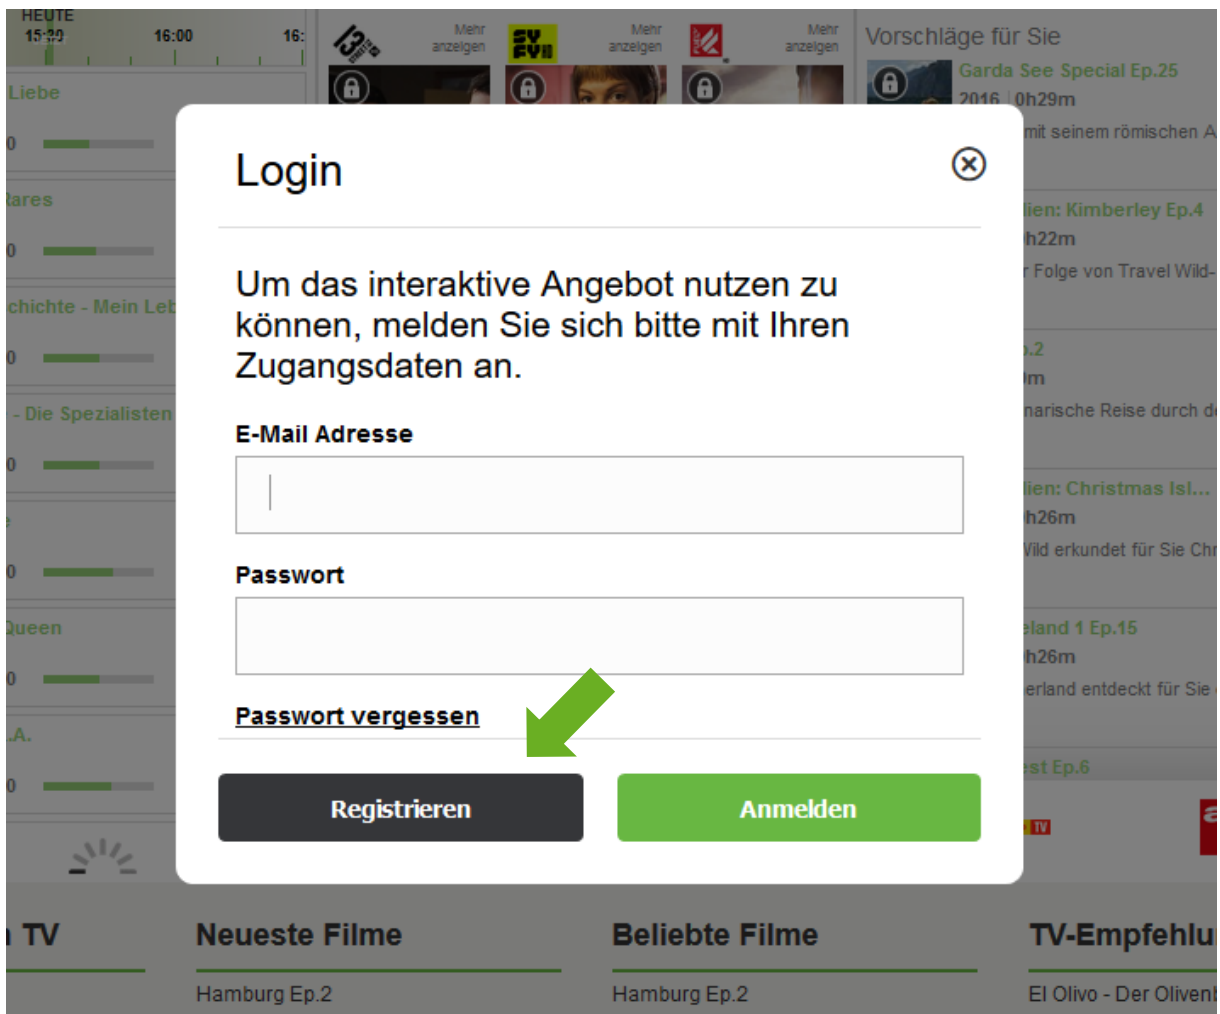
HEUTE
15:30
16:00
16:

Mehr anzeigen
Mehr anzeigen
Mehr anzeigen

Vorschläge für Sie
Garda See Special Ep.25
2016 | 0h29m
mit seinem römischen A

Liebe
Rares
chichte - Mein Leb
- Die Spezialisten
Queen
.A.

lien: Kimberley Ep.4
h22m
r Folge von Travel Wild-
.2
m
narische Reise durch d
lien: Christmas Isl...
h26m
Wild erkundet für Sie Chr
eland 1 Ep.15
h26m
erland entdeckt für Sie
est Ep.6

Login

Um das interaktive Angebot nutzen zu können, melden Sie sich bitte mit Ihren Zugangsdaten an.

E-Mail Adresse

Passwort

Passwort vergessen

Registrieren

Anmelden

TV
Neueste Filme
Hamburg Ep.2
Beliebte Filme
Hamburg Ep.2
TV-Empfehlu
El Olivo - Der Oliven